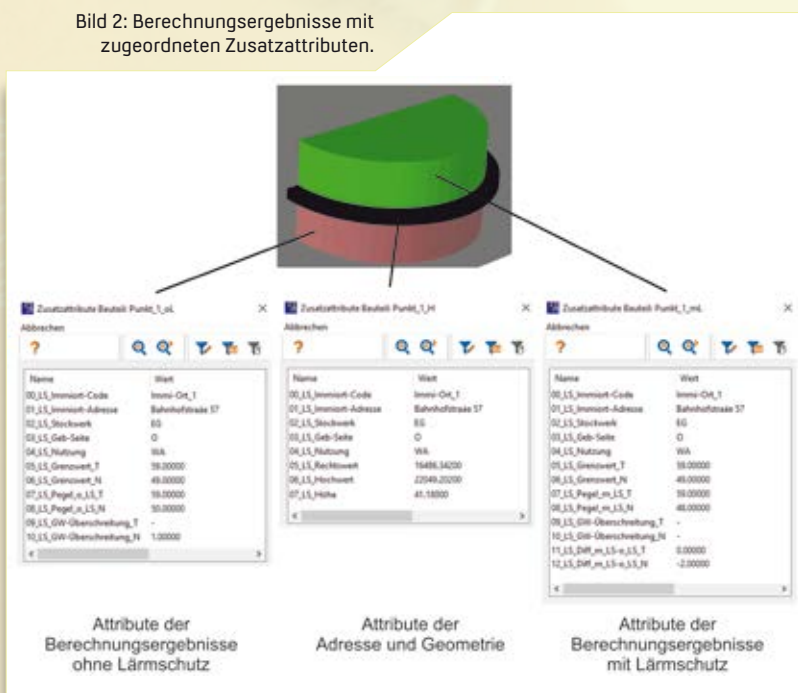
Bild 2: Berechnungsergebnisse mit zugeordneten Zusatzattributen.

Zusatzattribute Bauteil: Punkt_1_oL
Abbrechen
?

| Name | Wert |
|---|---|
| 00_LS_Immiort-Code | Immi-Ort_1 |
| 01_LS_Immiort-Adresse | Bahnhofstraße 57 |
| 02_LS_Stockwerk | EG |
| 03_LS_Geb-Seite | O |
| 04_LS_Nutzung | WA |
| 05_LS_Grenzwert_T | 59.00000 |
| 06_LS_Grenzwert_N | 49.00000 |
| 07_LS_Pegel_o_LS_T | 59.00000 |
| 08_LS_Pegel_o_LS_N | 50.00000 |
| 09_LS_GW-Überschreitung_T | - |
| 10_LS_GW-Überschreitung_N | 1.00000 |

Zusatzattribute Bauteil: Punkt_1_H
Abbrechen
?

| Name | Wert |
|---|---|
| 00_LS_Immiort-Code | Immi-Ort_1 |
| 01_LS_Immiort-Adresse | Bahnhofstraße 57 |
| 02_LS_Stockwerk | EG |
| 03_LS_Geb-Seite | O |
| 04_LS_Nutzung | WA |
| 05_LS_Rechtswert | 16486.34200 |
| 06_LS_Hochwert | 22049.20200 |
| 07_LS_Höhe | 41.18000 |

Zusatzattribute Bauteil: Punkt_1_mL
Abbrechen
?

| Name | Wert |
|---|---|
| 00_LS_Immiort-Code | Immi-Ort_1 |
| 01_LS_Immiort-Adresse | Bahnhofstraße 57 |
| 02_LS_Stockwerk | EG |
| 03_LS_Geb-Seite | O |
| 04_LS_Nutzung | WA |
| 05_LS_Grenzwert_T | 59.00000 |
| 06_LS_Grenzwert_N | 49.00000 |
| 07_LS_Pegel_m_LS_T | 59.00000 |
| 08_LS_Pegel_m_LS_N | 48.00000 |
| 09_LS_GW-Überschreitung_T | - |
| 10_LS_GW-Überschreitung_N | - |
| 11_LS_Diff_m_LS-o_LS_T | 0.00000 |
| 12_LS_Diff_m_LS-o_LS_N | -2.00000 |

Attribute der Berechnungsergebnisse ohne Lärmschutz

Attribute der Adresse und Geometrie

Attribute der Berechnungsergebnisse mit Lärmschutz